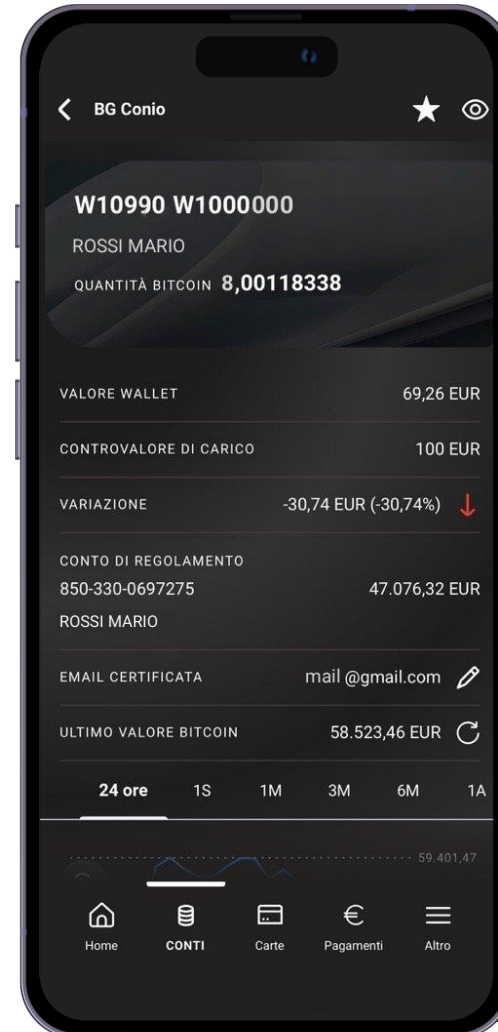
BG Conio

W10990 W1000000
ROSSI MARIO
QUANTITÀ BITCOIN 8,00118338

VALORE WALLET 69,26 EUR

CONTROVALORE DI CARICO 100 EUR

VARIAZIONE -30,74 EUR (-30,74%)

CONTO DI REGOLAMENTO
850-330-0697275 47.076,32 EUR
ROSSI MARIO

EMAIL CERTIFICATA mail @gmail.com

ULTIMO VALORE BITCOIN 58.523,46 EUR

24 ore 1S 1M 3M 6M 1A

59.401,47

Home CONTI Carte Pagamenti Altro